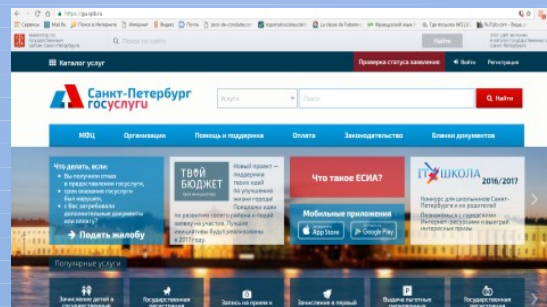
https://gu.spb.ru

Сервисы  Mail.Ru  Поиск в Интернете  Интернет  Яндекс  Почта  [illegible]  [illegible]  La casa de Papel  Французский язык  Где посылка  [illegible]

Найти

Каталог услуг

Проверка статуса заявления  Войти  Регистрация

Санкт-Петербург госуслуги

Услуги  Поиск  Найти

МФЦ  Организации  Помощь и поддержка  Оплата  Законодательство  Бланки документов

Что делать, если:
Вы получили отказ в предоставлении госуслуги,
срок оказания госуслуги был нарушен,
с Вас затребовали дополнительные документы для оказания госуслуги

Подать жалобу

ТВОЙ БЮДЖЕТ

Новый проект — поддержка твоих идей по улучшению жизни города! Предлагай идеи по развитию своего района и подай заявку на участие. Лучшие инициативы будут реализованы в 2017 году

Что такое ЕСИА?

Мобильные приложения

App Store  Google Play

ИТ ШКОЛА 2016/2017

Конкурс для школьников Санкт-Петербурга и их родителей

Познакомься с городскими Интернет-сервисами и выиграй интересные призы

Популярные услуги

Зачисление детей в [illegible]  Государственная регистрация  Запись на прием к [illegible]  Зачисление в первый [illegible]  Выдача рыночных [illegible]  Государственная регистрация